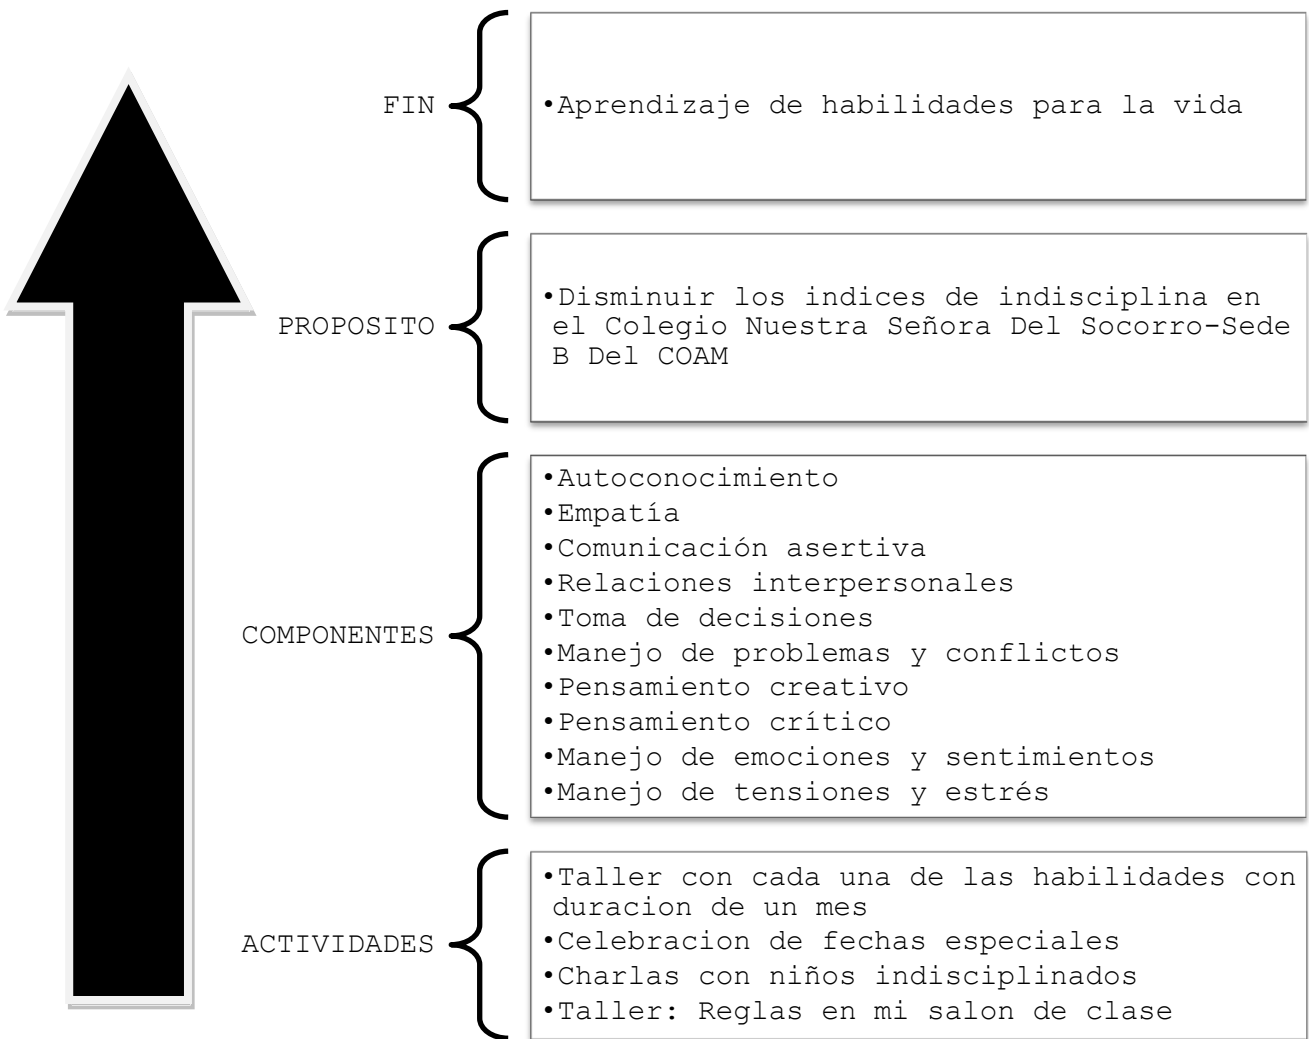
FIN

•Aprendizaje de habilidades para la vida

PROPOSITO

•Disminuir los indices de indisciplina en el Colegio Nuestra Señora Del Socorro-Sede B Del COAM

COMPONENTES

•Autoconocimiento
•Empatía
•Comunicación asertiva
•Relaciones interpersonales
•Toma de decisiones
•Manejo de problemas y conflictos
•Pensamiento creativo
•Pensamiento crítico
•Manejo de emociones y sentimientos
•Manejo de tensiones y estrés

ACTIVIDADES

•Taller con cada una de las habilidades con duracion de un mes
•Celebracion de fechas especiales
•Charlas con niños indisciplinados
•Taller: Reglas en mi salon de clase